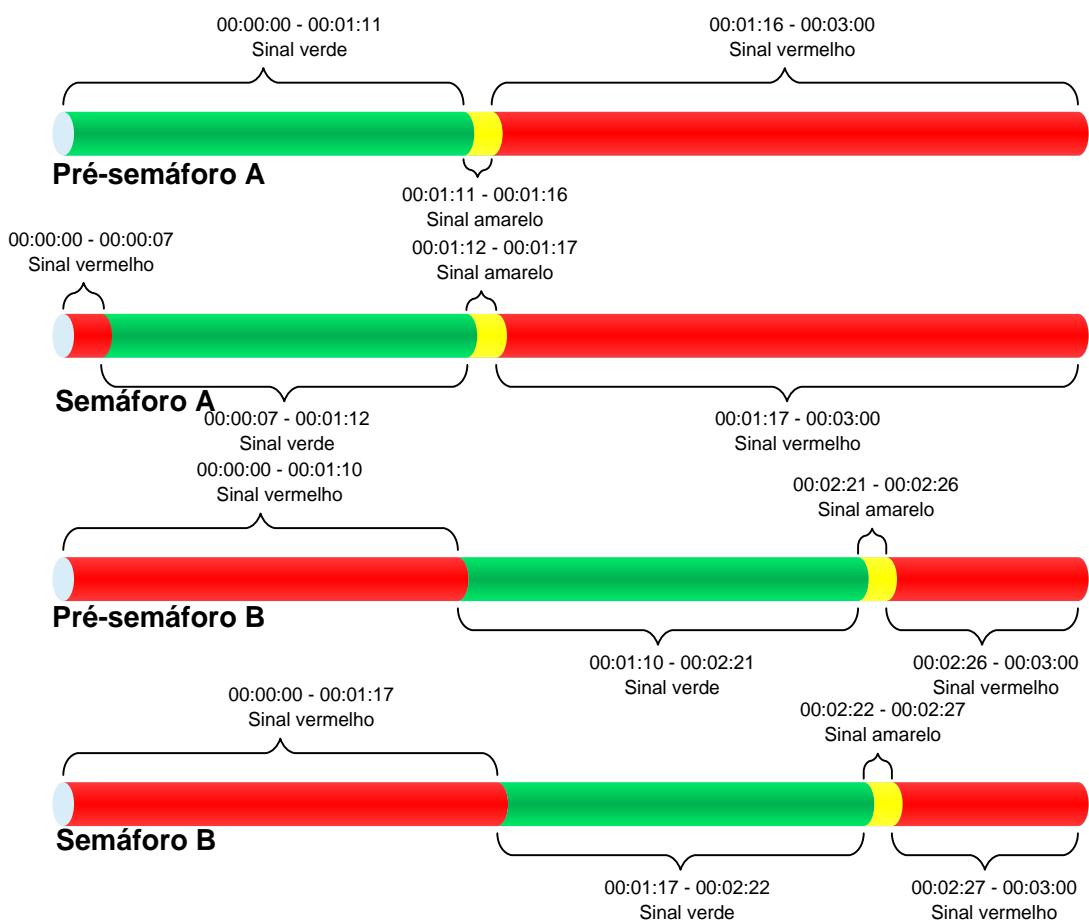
00:00:00 - 00:01:11
Sinal verde

00:01:16 - 00:03:00
Sinal vermelho

Pré-semáforo A

00:01:11 - 00:01:16
Sinal amarelo

00:00:00 - 00:00:07
Sinal vermelho

00:01:12 - 00:01:17
Sinal amarelo

Semáforo A

00:00:07 - 00:01:12
Sinal verde

00:01:17 - 00:03:00
Sinal vermelho

00:00:00 - 00:01:10
Sinal vermelho

00:02:21 - 00:02:26
Sinal amarelo

Pré-semáforo B

00:01:10 - 00:02:21
Sinal verde

00:02:26 - 00:03:00
Sinal vermelho

00:00:00 - 00:01:17
Sinal vermelho

00:02:22 - 00:02:27
Sinal amarelo

Semáforo B

00:01:17 - 00:02:22
Sinal verde

00:02:27 - 00:03:00
Sinal vermelho